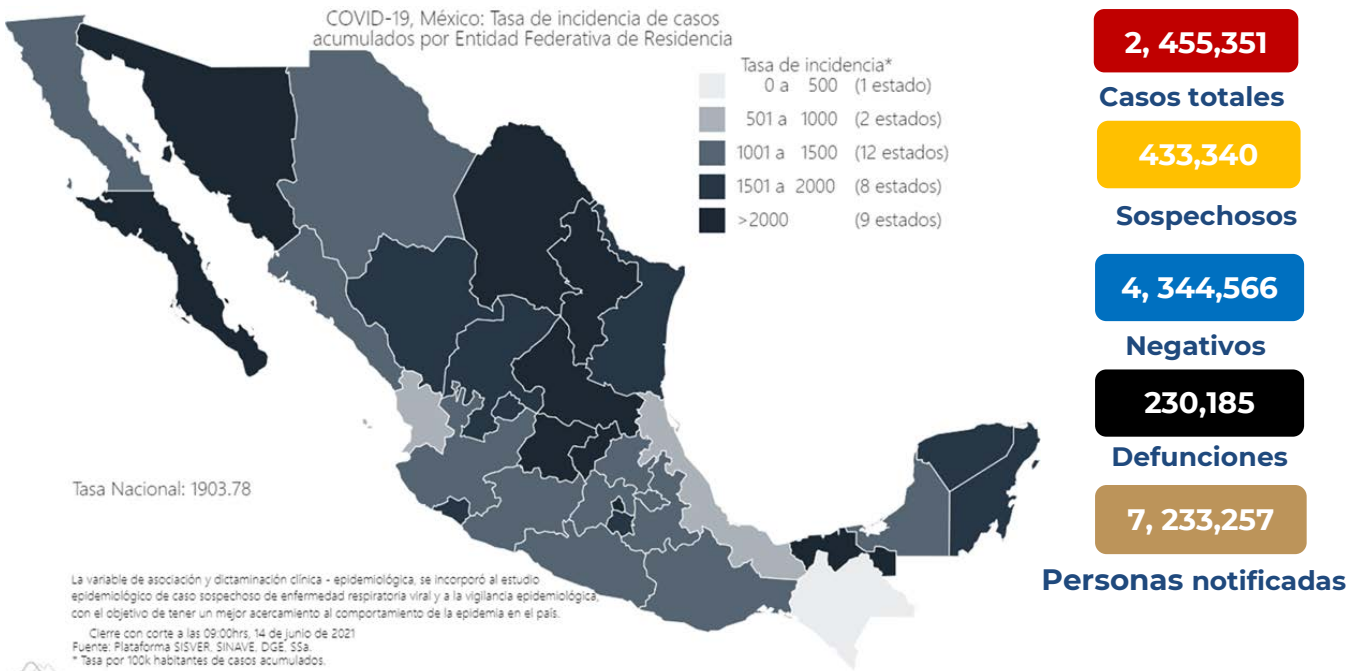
COVID-19, México: Tasa de incidencia de casos acumulados por Entidad Federativa de Residencia

Tasa de incidencia*

| | | |
|---|---|---|
| 0 a | 500 | (1 estado) |
| 501 a | 1000 | (2 estados) |
| 1001 a | 1500 | (12 estados) |
| 1501 a | 2000 | (8 estados) |
| >2000 | | (9 estados) |

Tasa Nacional: 1903.78

La variable de asociación y dictaminación clínica - epidemiológica, se incorporó al estudio epidemiológico de caso sospechoso de enfermedad respiratoria viral y a la vigilancia epidemiológica, con el objetivo de tener un mejor acercamiento al comportamiento de la epidemia en el país.

Cierre con corte a las 09:00hrs, 14 de junio de 2021
Fuente: Plataforma SISVER, SINAVE, DGE, SSa.
* Tasa por 100k habitantes de casos acumulados.

2, 455,351
Casos totales

433,340
Sospechosos

4, 344,566
Negativos

230,185
Defunciones

7, 233,257
Personas notificadas